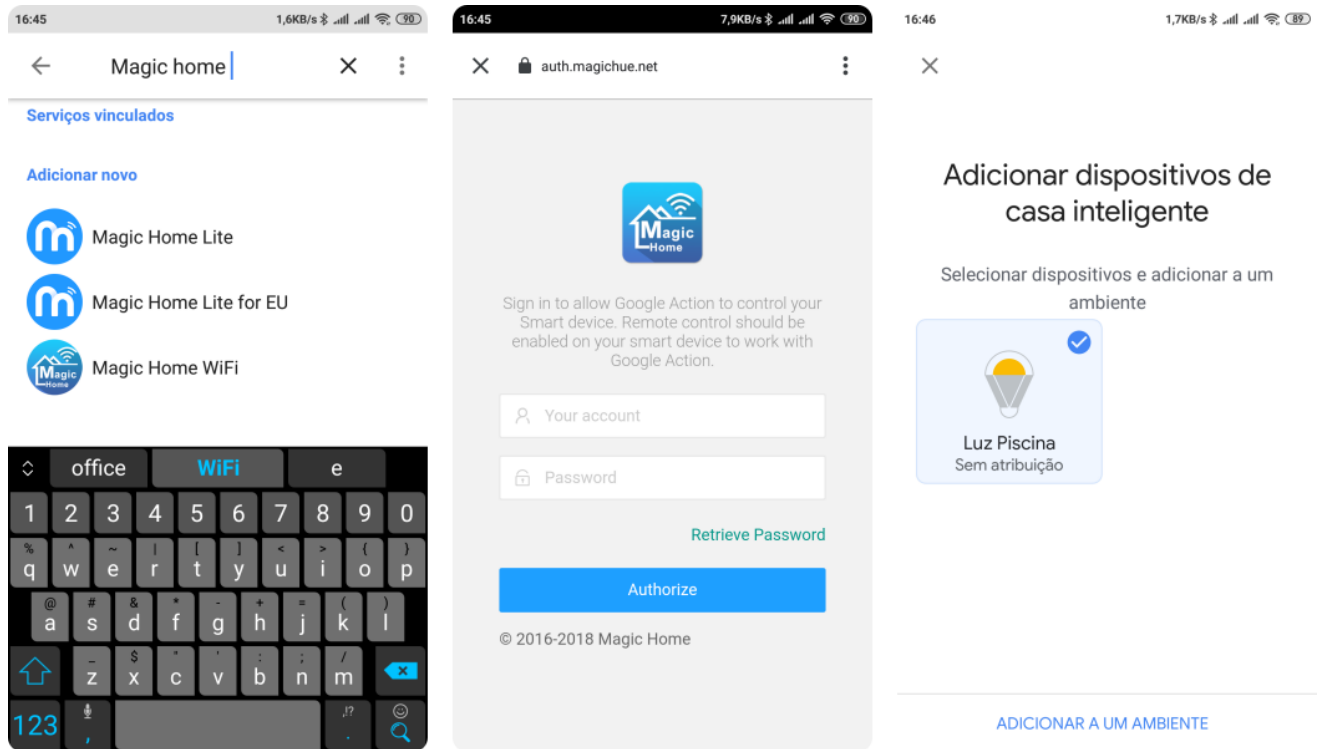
16:45 1,6KB/s 90

Magic home

Serviços vinculados

Adicionar novo

Magic Home Lite

Magic Home Lite for EU

Magic
Home
Magic Home WiFi

office WiFi e

1 2 3 4 5 6 7 8 9 0

% q ^ w ~ e | r [ t ] y < u > i { o } p

@ a # s & d * f - g + h = j ( k ) l

_ z $ x " c ' v : b ; n / m

123 , ,!? .

16:45 7,9KB/s 90

auth.magichue.net

Magic
Home

Sign in to allow Google Action to control your Smart device. Remote control should be enabled on your smart device to work with Google Action.

Your account

Password

Retrieve Password

Authorize

© 2016-2018 Magic Home

16:46 1,7KB/s 89

Adicionar dispositivos de casa inteligente

Selecionar dispositivos e adicionar a um ambiente

Luz Piscina
Sem atribuição

ADICIONAR A UM AMBIENTE